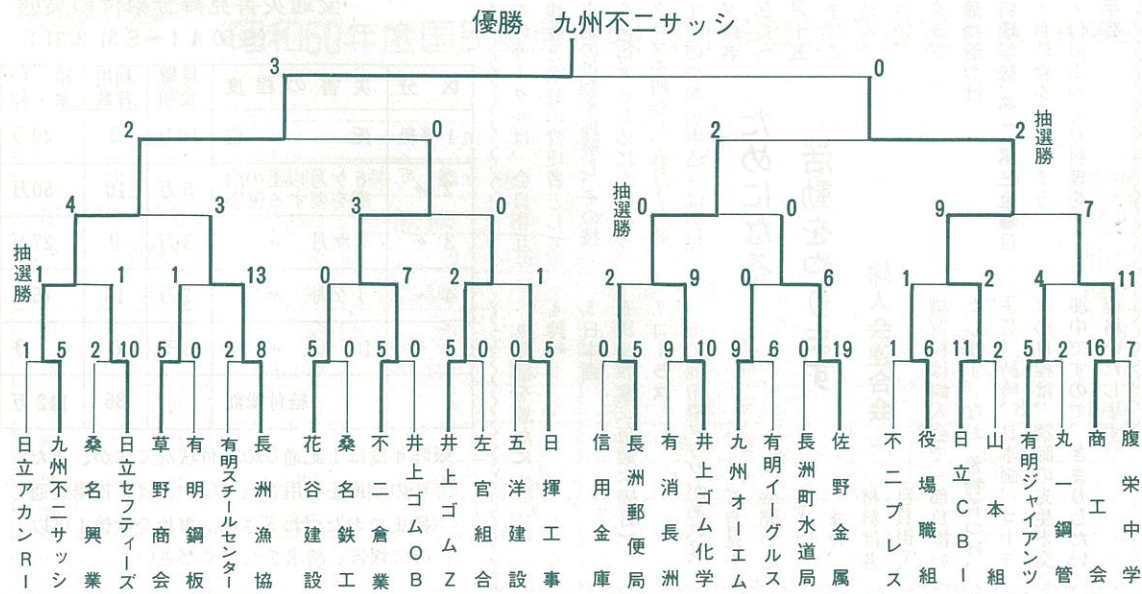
優勝　九州不二サッシ

3　0

2　0　2　2

抽選勝

4　3　3　0

抽選勝

0　0　9　7

抽選勝

1　1　1　13　0　7　2　1　2　9　0　6　1　2　4　11

1　5　2　10　5　0　2　8　5　0　5　0　5　0　0　5　0　5　9　10　9　6　0　19　1　6　11　2　5　2　16　7

日立アカンRI
九州不二サッシ
桑名興業
日立セフティーズ
草野商会
有明鋼板
有明スチールセンター
長洲漁協
花谷建設
桑名鉄工
不二倉業
井上ゴムOB
井上ゴムZ
左官組合
五洋建設
日揮工事
信用金庫
長洲郵便局
有消長洲
井上ゴム化学
九州オーエム
有明イーグルス
長洲町水道局
佐野金属
不二プレス
役場職組
日立CBI
山本組
有明ジャイアンツ
丸一鋼管
商工会
腹栄中学